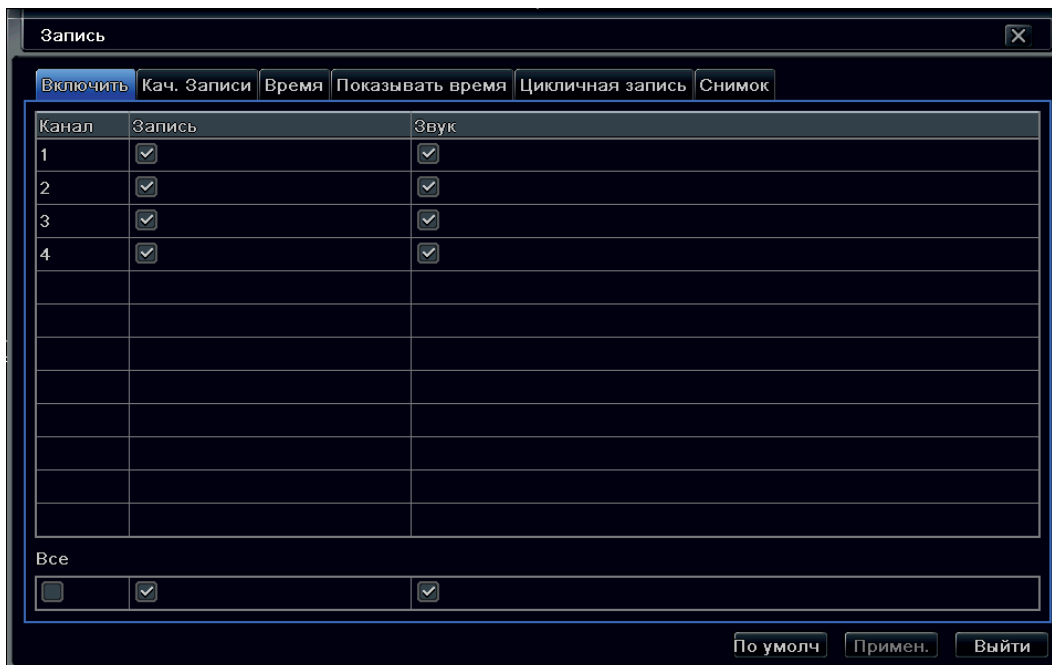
Запись

Включить | Кач. Записи | Время | Показывать время | Цикличная запись | Снимок

| Канал | Запись | Звук |
|---|---|---|
| 1 | ☑ | ☑ |
| 2 | ☑ | ☑ |
| 3 | ☑ | ☑ |
| 4 | ☑ | ☑ |
| | | |
| | | |
| | | |
| | | |
| | | |
| | | |
| | | |
| | | |

Все

| ☐ | ☑ | ☑ |
|---|---|---|

По умолч | Примен. | Выйти